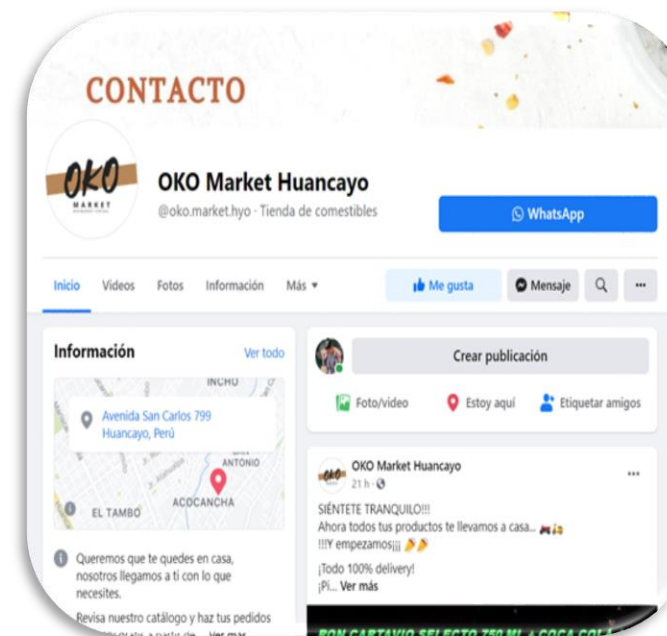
CONTACTO

OKO
MARKET

OKO Market Huancayo
@oko.market.hyo · Tienda de comestibles

WhatsApp

Inicio Videos Fotos Información Más ▾

Me gusta Mensaje ...

Información Ver todo

INCHO
Avenida San Carlos 799 Huancayo, Perú
ANTONIO
ACOCANCHA
EL TAMBO

Queremos que te quedes en casa, nosotros llegamos a ti con lo que necesites.

Revisa nuestro catálogo y haz tus pedidos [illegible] Ver más

Crear publicación

Foto/video Estoy aquí Etiquetar amigos

OKO Market Huancayo
21 h ·

SIÉNTETE TRANQUILO!!!
Ahora todos tus productos te llevamos a casa...
!!!Y empezamos¡¡¡

¡Todo 100% delivery!
¡Pi... Ver más

RON CARTAVIO SELECTO 750 ML + COCA COLA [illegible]